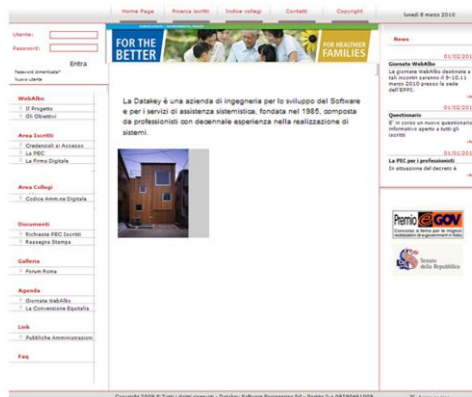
Home Page | Ricerca iscritti | Indice collegi | Contatti | Copyright

lunedì 8 marzo 2010

Utente:
Password:
Entra
Password dimenticata?
Nuovo utente

WebAlbo
Il Progetto
Gli Obiettivi

Area Iscritti
Credenziali di Accesso
La PEC
La Firma Digitale

Area Collegi
Codice Amm.ne Digitale

Documenti
Richieste PEC Iscritti
Rassegna Stampa

Galleria
Forum Roma

Agenda
Giornate WebAlbo
La Convenzione Equitalia

Link
Pubbliche Amministrazioni

Faq

FOR THE BETTER
FOR HEALTHIER FAMILIES

La Datakey è una azienda di ingegneria per lo sviluppo del Software e per i servizi di assistenza sistemistica, fondata nel 1985, composta da professionisti con decennale esperienza nella realizzazione di sistemi.

News

01/02/201
Giornate WebAlbo
La giornata WebAlbo destinate a tali incontri saranno il 9-10-11 marzo 2010 presso la sede dell'EPPI.

01/02/201
Questionario
E' in corso un nuovo questionario informativo aperto a tutti gli iscritti

01/01/201
La PEC per i professionisti
In attuazione del decreto il

Premio eGOV
Concorso a temi per le migliori realizzazioni di egovernment in Italia

Senato della Repubblica

Copyright 2009 © Tutti i diritti riservati - Datakey Software Engineering Srl - Partita Iva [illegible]